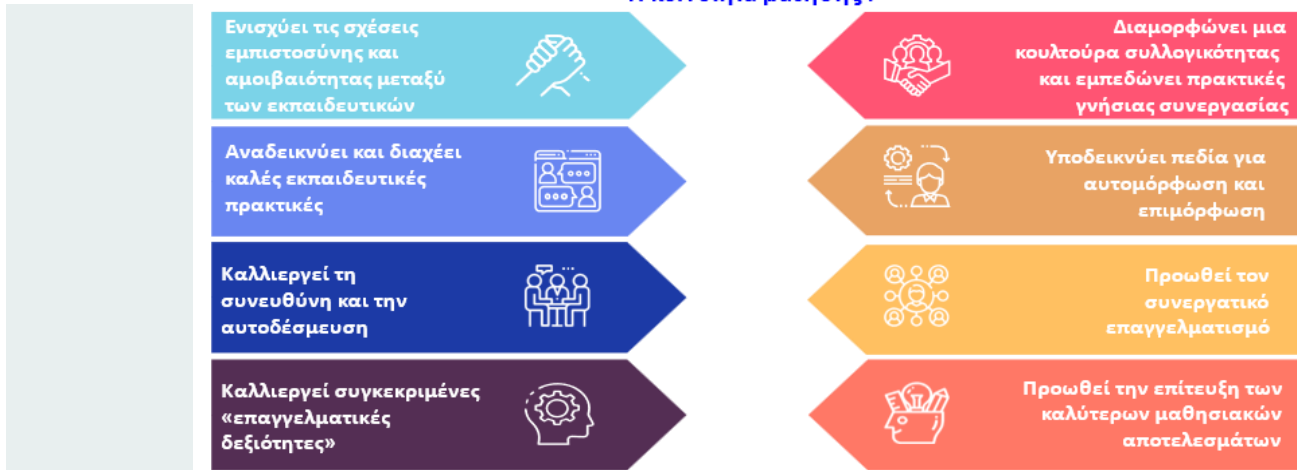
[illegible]

Ενισχύει τις σχέσεις εμπιστοσύνης και αμοιβαιότητας μεταξύ των εκπαιδευτικών

Διαμορφώνει μια κουλτούρα συλλογικότητας και εμπεδώνει πρακτικές γνήσιας συνεργασίας

Αναδεικνύει και διαχέει καλές εκπαιδευτικές πρακτικές

Υποδεικνύει πεδία για αυτομόρφωση και επιμόρφωση

Καλλιεργεί τη συνευθύνη και την αυτοδέσμευση

Προωθεί τον συνεργατικό επαγγελματισμό

Καλλιεργεί συγκεκριμένες «επαγγελματικές δεξιότητες»

Προωθεί την επίτευξη των καλύτερων μαθησιακών αποτελεσμάτων